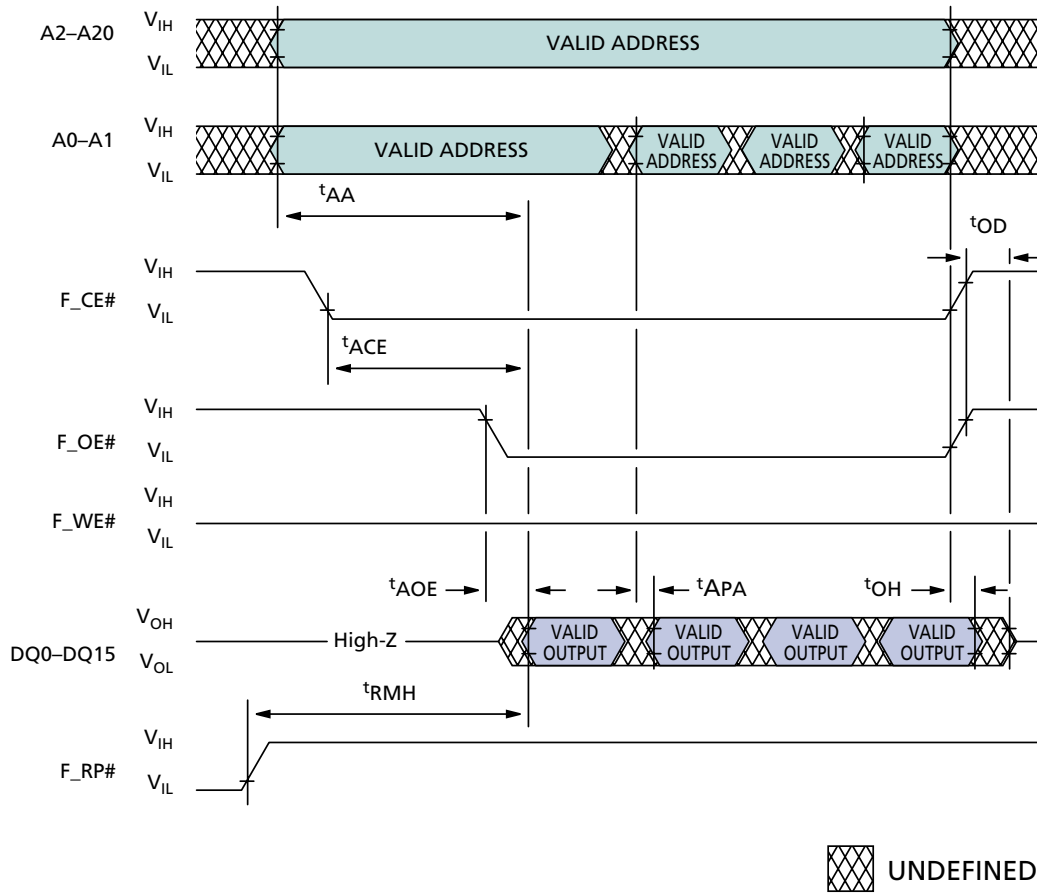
A2–A20 $V_{IH}$ $V_{IL}$ VALID ADDRESS

A0–A1 $V_{IH}$ $V_{IL}$ VALID ADDRESS VALID ADDRESS VALID ADDRESS VALID ADDRESS

$^{t}AA$

$^{t}OD$

F_CE# $V_{IH}$ $V_{IL}$

$^{t}ACE$

F_OE# $V_{IH}$ $V_{IL}$

F_WE# $V_{IH}$ $V_{IL}$

$^{t}AOE$ $^{t}APA$ $^{t}OH$

DQ0–DQ15 $V_{OH}$ $V_{OL}$ High-Z VALID OUTPUT VALID OUTPUT VALID OUTPUT VALID OUTPUT

$^{t}RMH$

F_RP# $V_{IH}$ $V_{IL}$

UNDEFINED